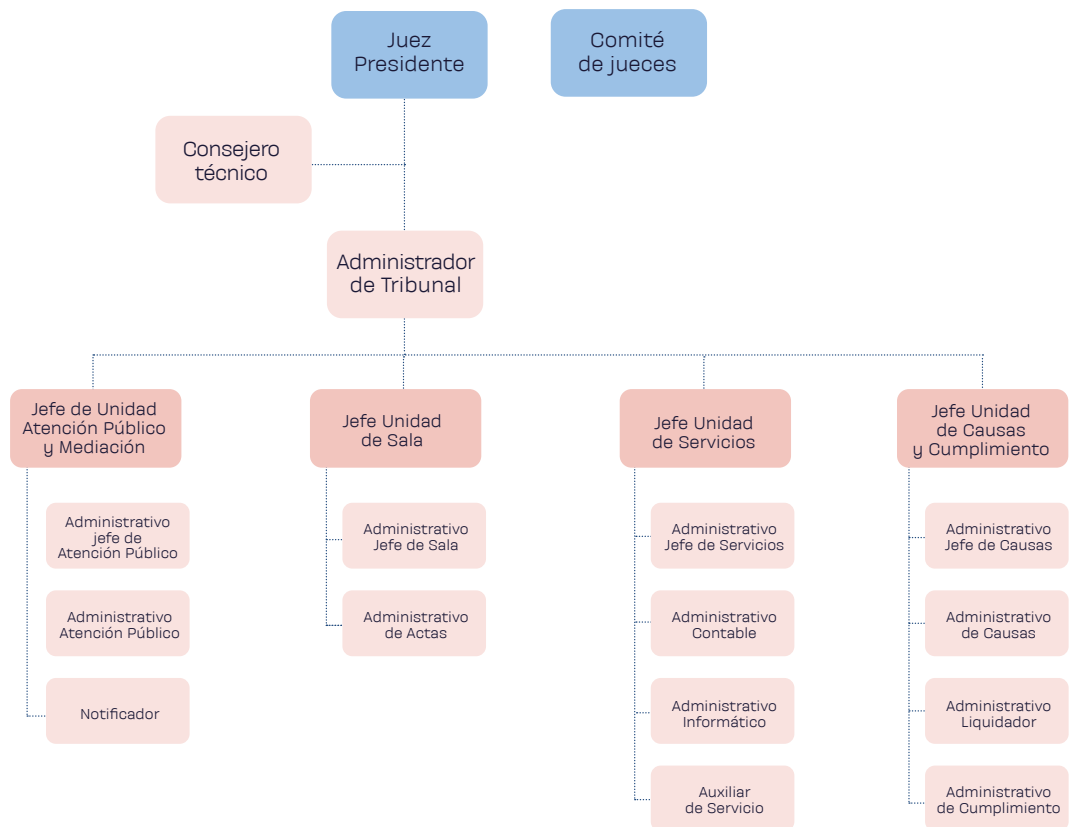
Juez Presidente

Comité de jueces

Consejero técnico

Administrador de Tribunal

Jefe de Unidad Atención Público y Mediación

Administrativo jefe de Atención Público

Administrativo Atención Público

Notificador

Jefe Unidad de Sala

Administrativo Jefe de Sala

Administrativo de Actas

Jefe Unidad de Servicios

Administrativo Jefe de Servicios

Administrativo Contable

Administrativo Informático

Auxiliar de Servicio

Jefe Unidad de Causas y Cumplimiento

Administrativo Jefe de Causas

Administrativo de Causas

Administrativo Liquidador

Administrativo de Cumplimiento